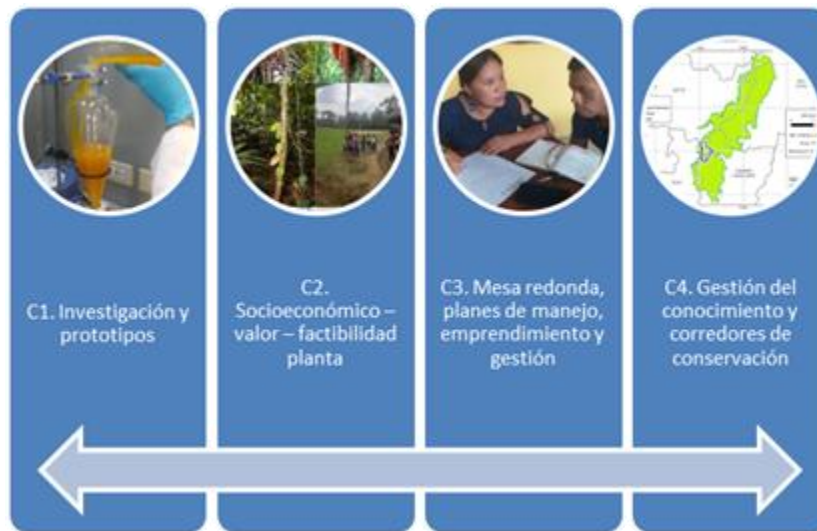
C1. Investigación y prototipos

C2. Socioeconómico – valor – factibilidad planta

C3. Mesa redonda, planes de manejo, emprendimiento y gestión

C4. Gestión del conocimiento y corredores de conservación